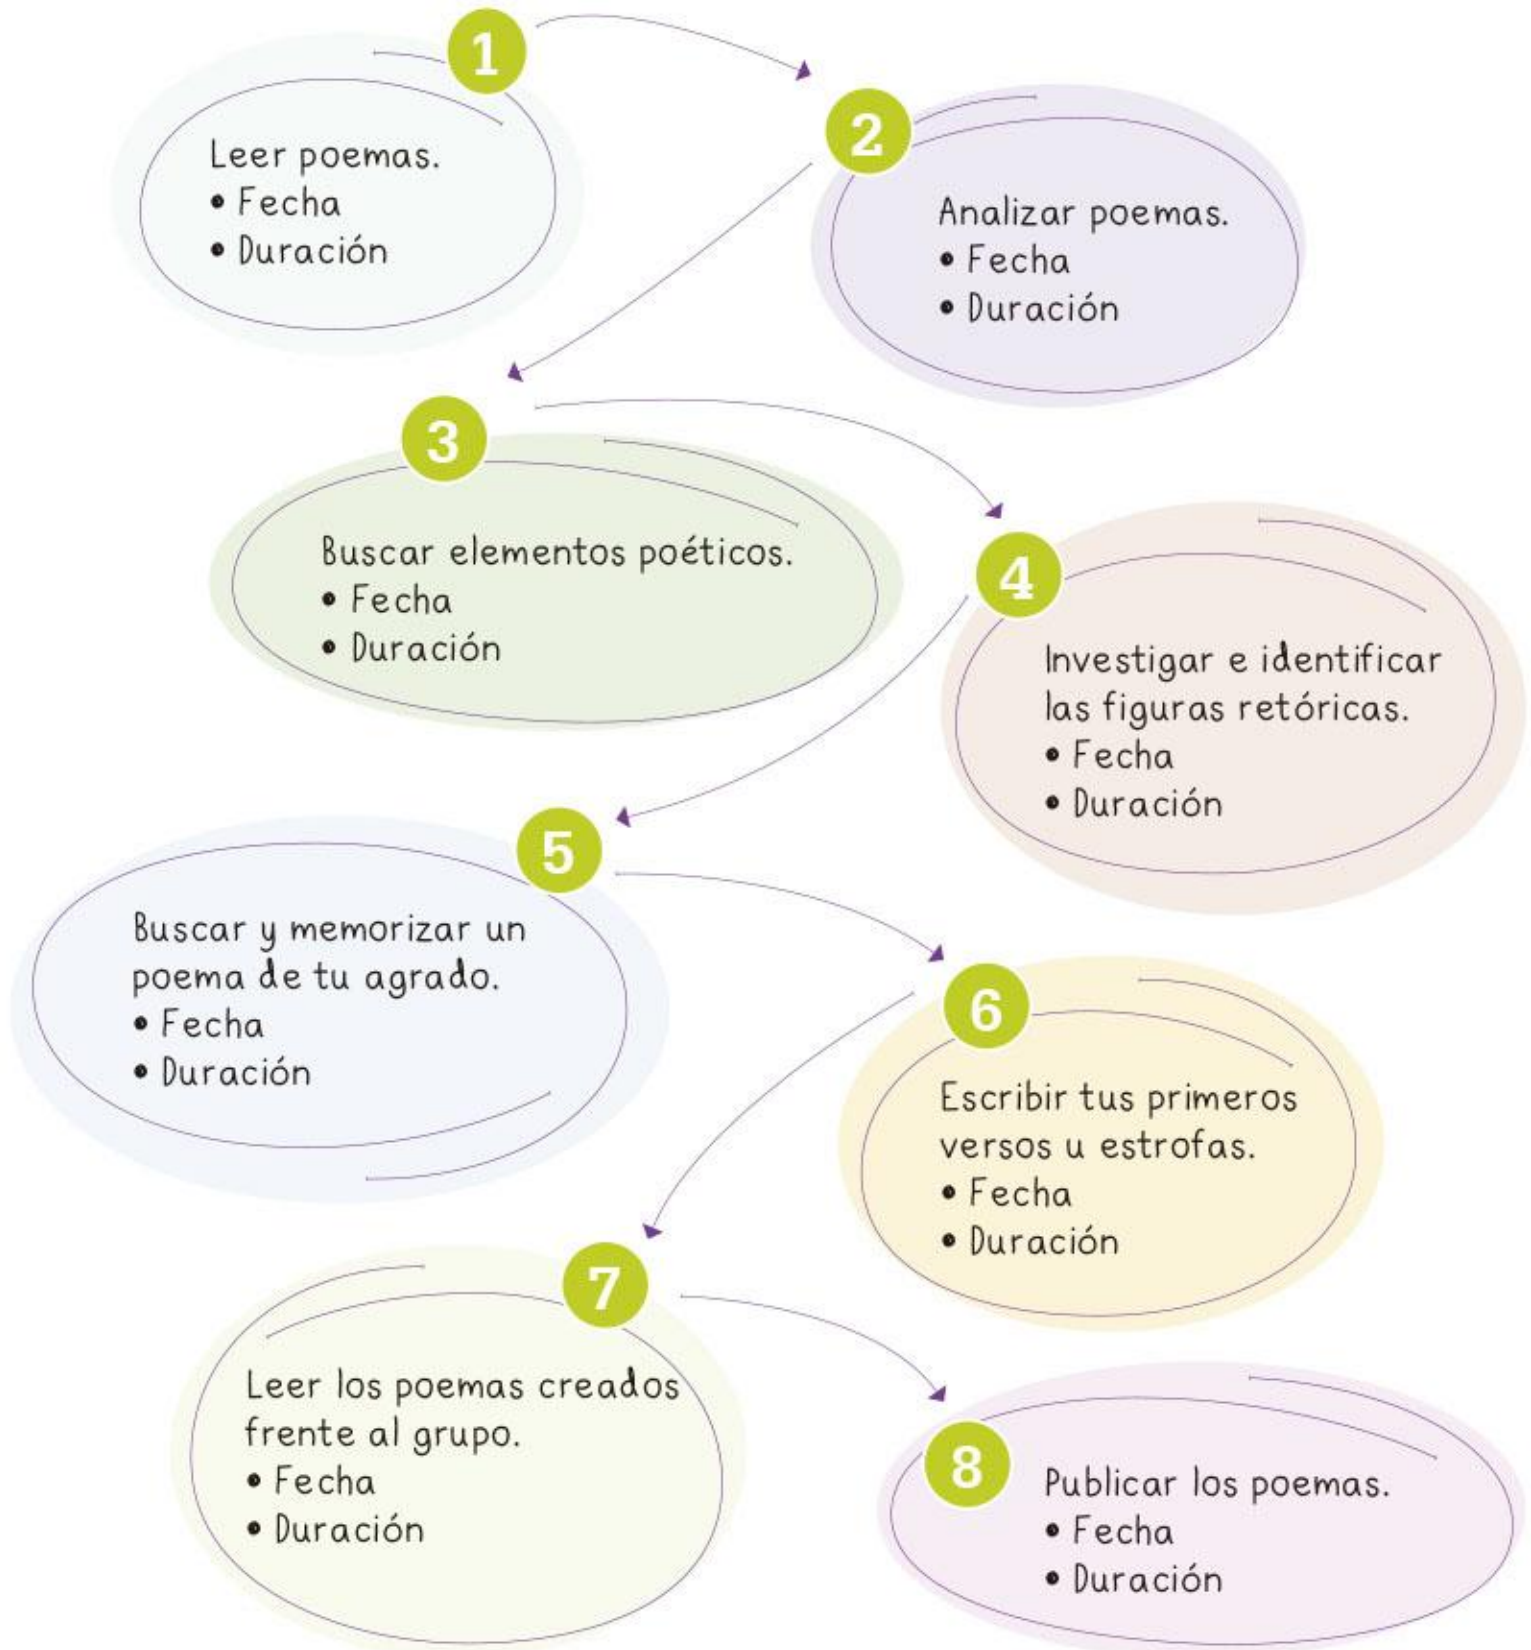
1

Leer poemas.
• Fecha
• Duración

2

Analizar poemas.
• Fecha
• Duración

3

Buscar elementos poéticos.
• Fecha
• Duración

4

Investigar e identificar las figuras retóricas.
• Fecha
• Duración

5

Buscar y memorizar un poema de tu agrado.
• Fecha
• Duración

6

Escribir tus primeros versos u estrofas.
• Fecha
• Duración

7

Leer los poemas creados frente al grupo.
• Fecha
• Duración

8

Publicar los poemas.
• Fecha
• Duración